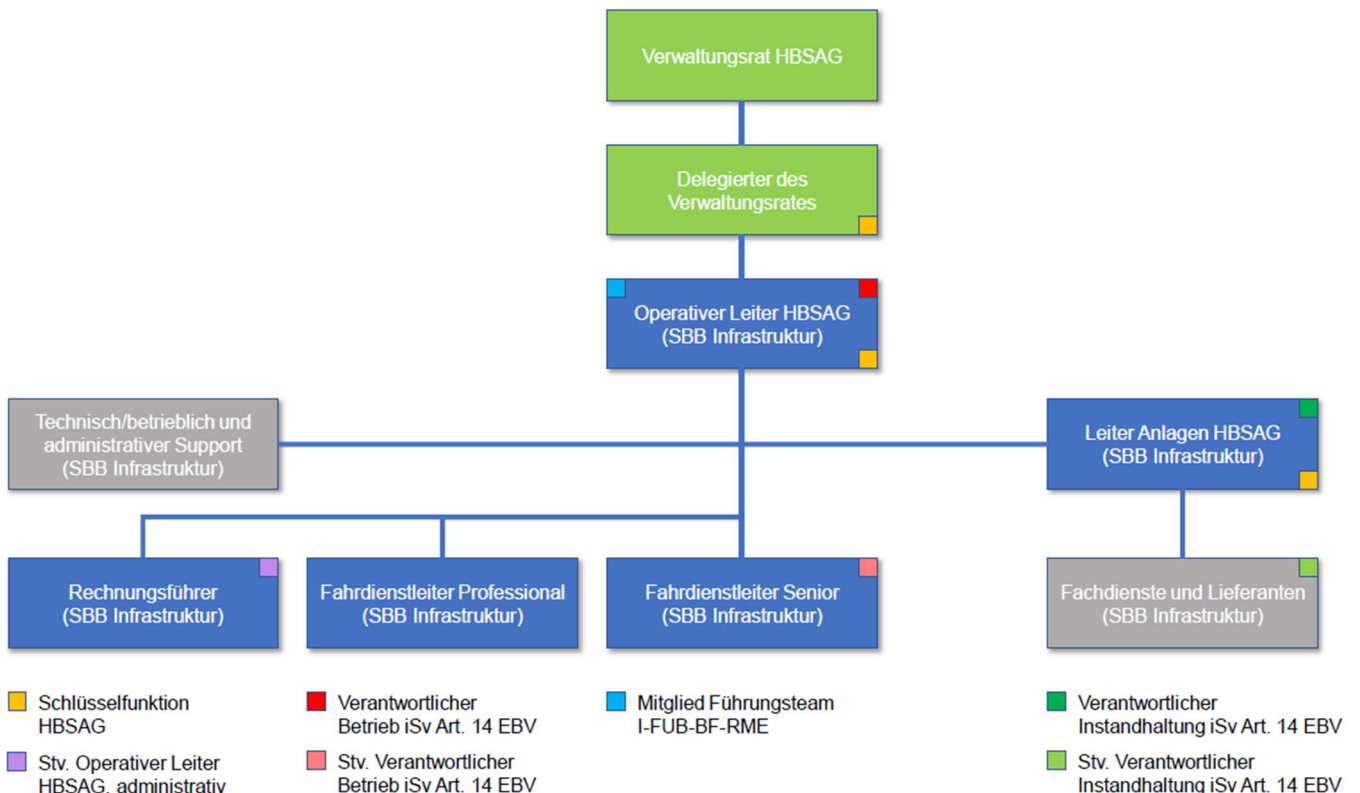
Verwaltungsrat HBSAG

Delegierter des Verwaltungsrates

Operativer Leiter HBSAG (SBB Infrastruktur)

Technisch/betrieblich und administrativer Support (SBB Infrastruktur)

Leiter Anlagen HBSAG (SBB Infrastruktur)

Rechnungsführer (SBB Infrastruktur)

Fahrdienstleiter Professional (SBB Infrastruktur)

Fahrdienstleiter Senior (SBB Infrastruktur)

Fachdienste und Lieferanten (SBB Infrastruktur)

Schlüsselfunktion HBSAG

Stv. Operativer Leiter HBSAG, administrativ

Verantwortlicher Betrieb iSv Art. 14 EBV

Stv. Verantwortlicher Betrieb iSv Art. 14 EBV

Mitglied Führungsteam I-FUB-BF-RME

Verantwortlicher Instandhaltung iSv Art. 14 EBV

Stv. Verantwortlicher Instandhaltung iSv Art. 14 EBV